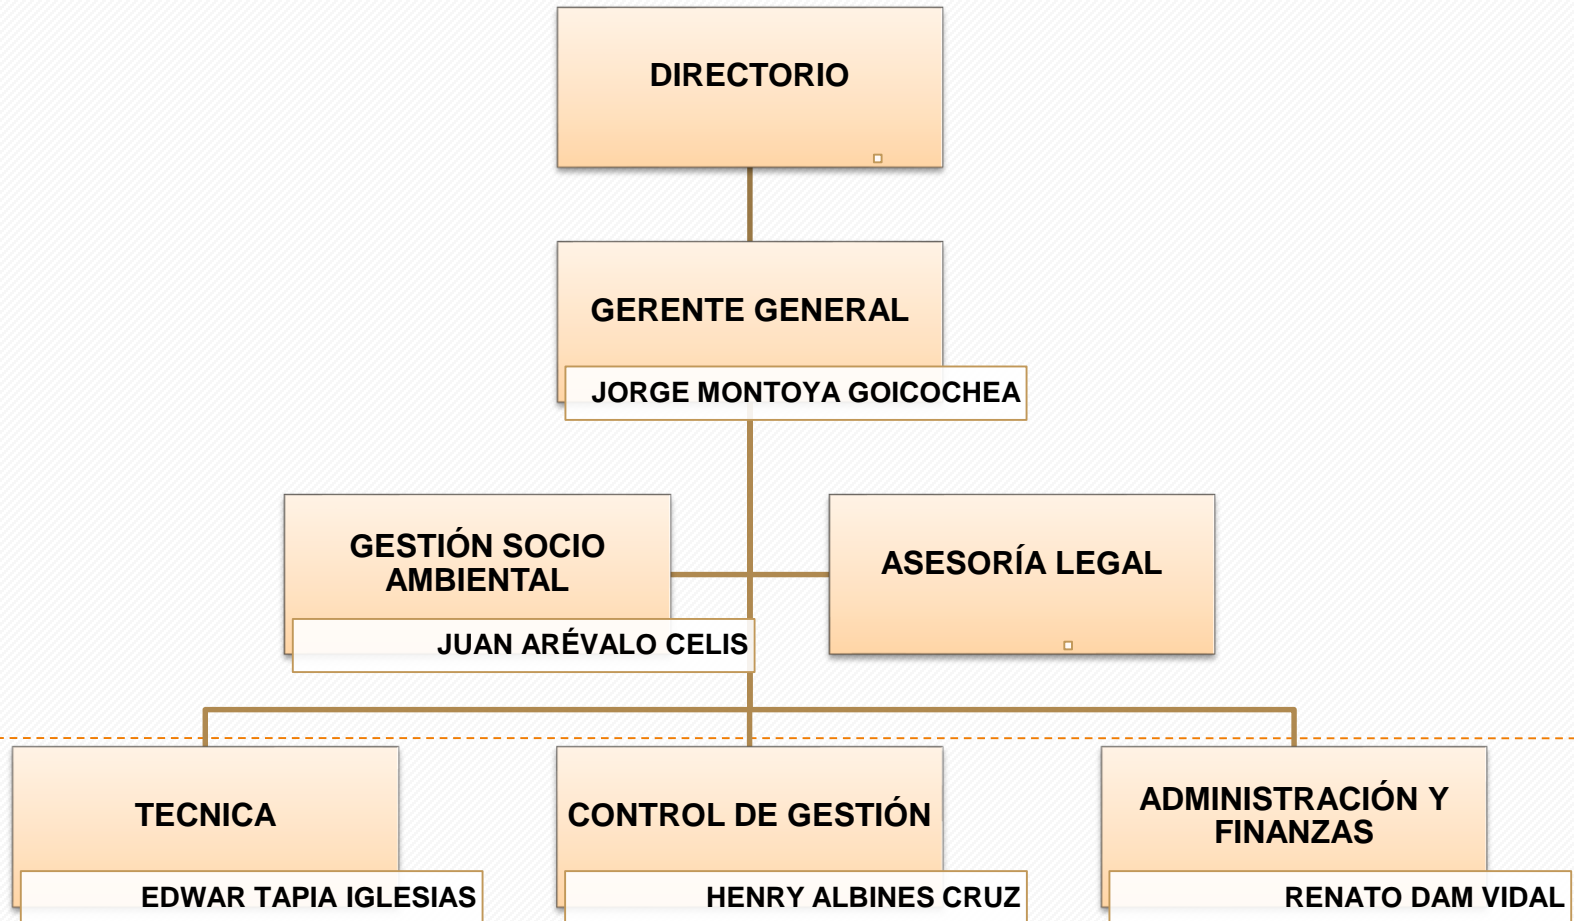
DIRECTORIO

GERENTE GENERAL

JORGE MONTOYA GOICOCHEA

GESTIÓN SOCIO AMBIENTAL

JUAN ARÉVALO CELIS

ASESORÍA LEGAL

TECNICA

EDWAR TAPIA IGLESIAS

CONTROL DE GESTIÓN

HENRY ALBINES CRUZ

ADMINISTRACIÓN Y FINANZAS

RENATO DAM VIDAL